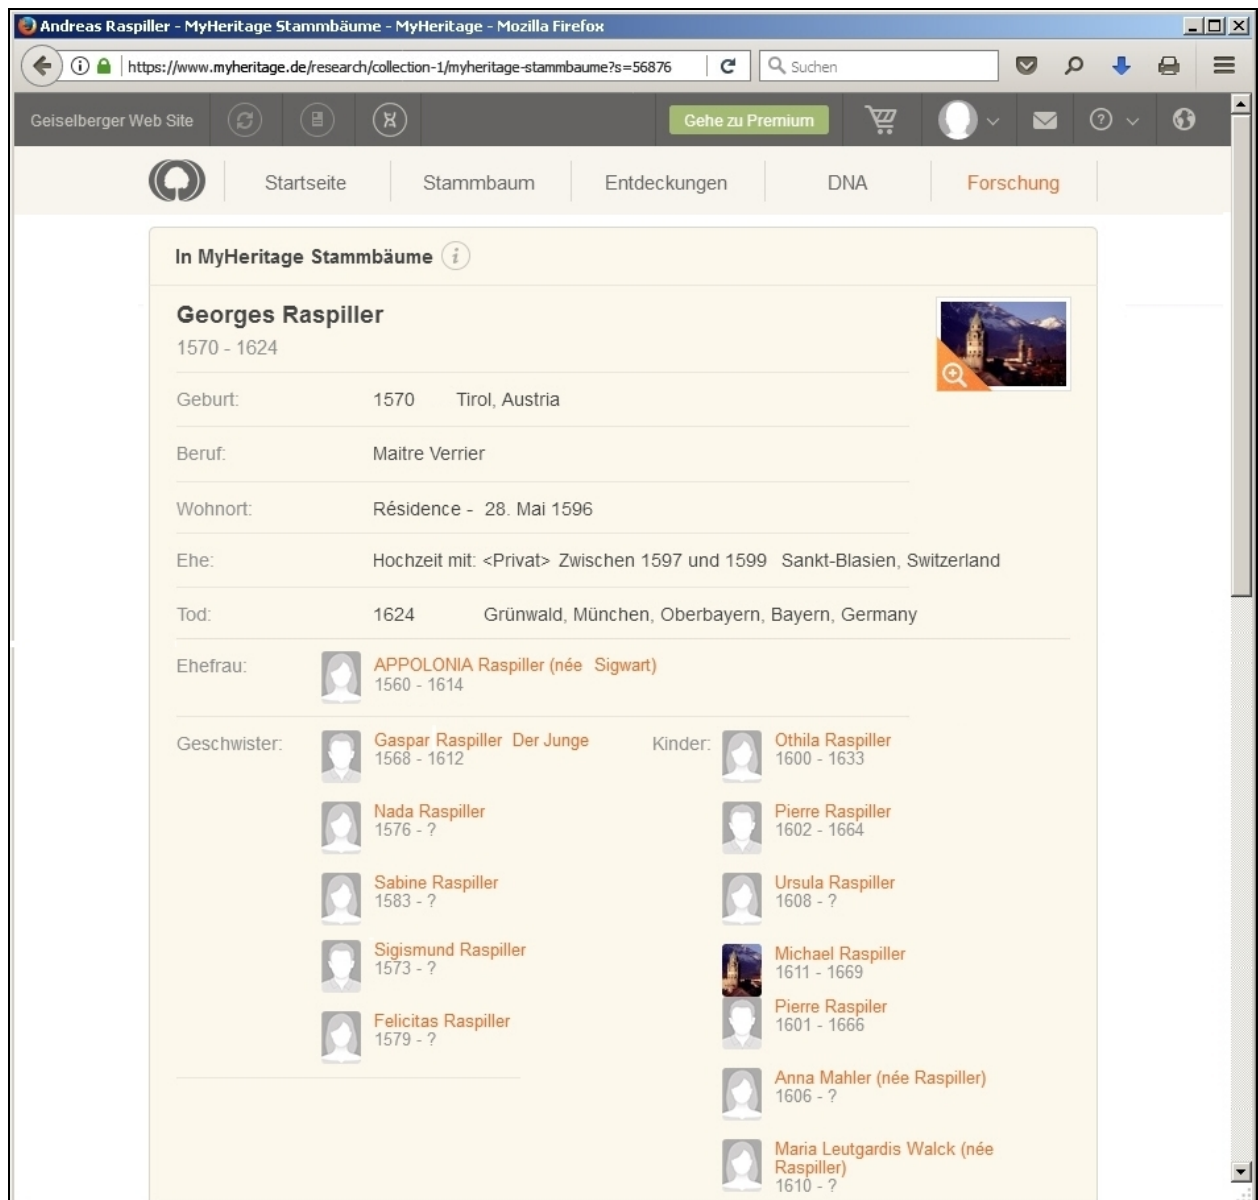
Andreas Raspiller - MyHeritage Stammbäume - MyHeritage - Mozilla Firefox

https://www.myheritage.de/research/collection-1/myheritage-stammbaume?s=56876

Suchen

Geiselberger Web Site

Gehe zu Premium

Startseite Stammbaum Entdeckungen DNA Forschung

In MyHeritage Stammbäume

Georges Raspiller
1570 - 1624

Geburt: 1570 Tirol, Austria

Beruf: Maitre Verrier

Wohnort: Résidence - 28. Mai 1596

Ehe: Hochzeit mit: <Privat> Zwischen 1597 und 1599 Sankt-Blasien, Switzerland

Tod: 1624 Grünwald, München, Oberbayern, Bayern, Germany

Ehefrau: APPOLONIA Raspiller (née Sigwart)
1560 - 1614

Geschwister:
Gaspar Raspiller Der Junge
1568 - 1612
Nada Raspiller
1576 - ?
Sabine Raspiller
1583 - ?
Sigismund Raspiller
1573 - ?
Felicitas Raspiller
1579 - ?

Kinder:
Othila Raspiller
1600 - 1633
Pierre Raspiller
1602 - 1664
Ursula Raspiller
1608 - ?
Michael Raspiller
1611 - 1669
Pierre Raspiler
1601 - 1666
Anna Mahler (née Raspiller)
1606 - ?
Maria Leutgardis Walck (née Raspiller)
1610 - ?